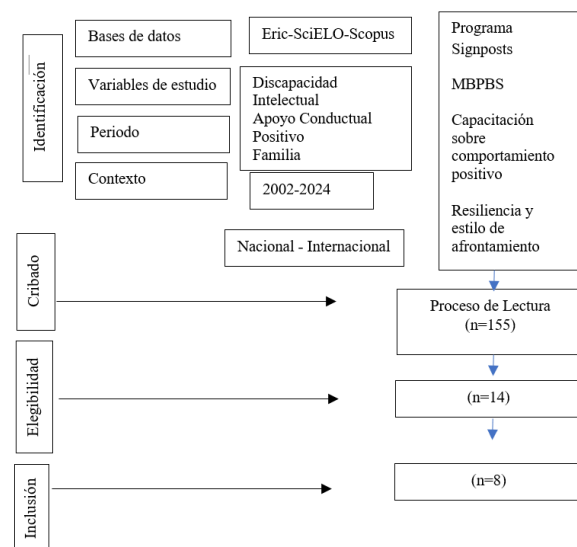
Identificación

Bases de datos

Eric-SciELO-Scopus

Variables de estudio

Discapacidad Intelectual Apoyo Conductual Positivo Familia

Periodo

Contexto

2002-2024

Nacional - Internacional

Programa Signposts

MBPBS

Capacitación sobre comportamiento positivo

Resiliencia y estilo de afrontamiento

Cribado

Proceso de Lectura (n=155)

Elegibilidad

(n=14)

Inclusión

(n=8)